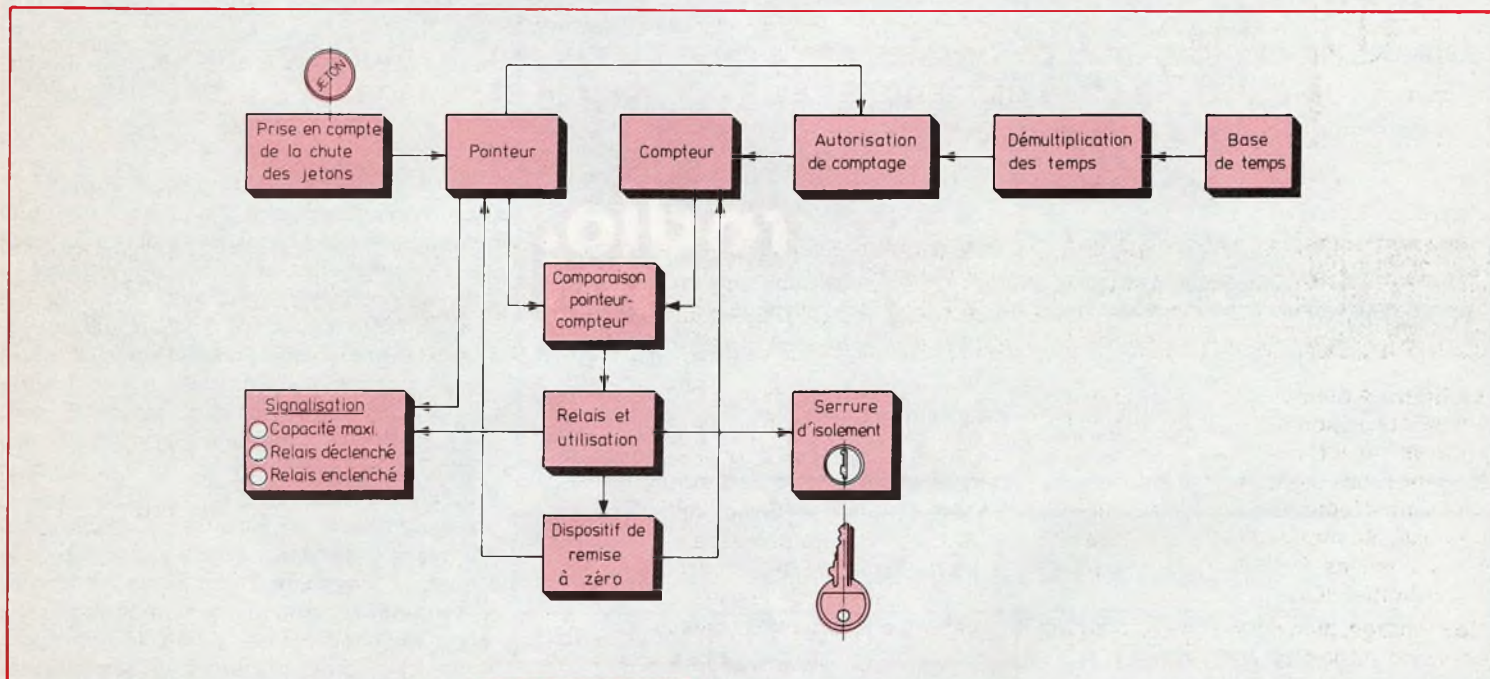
JETON

Prise en compte de la chute des jetons

Pointeur

Compteur

Autorisation de comptage

Démultiplication des temps

Base de temps

Comparaison pointeur-compteur

Signalisation
Capacité maxi.
Relais déclenché
Relais enclenché

Relais et utilisation

Serrure d'isolement

Dispositif de remise à zéro